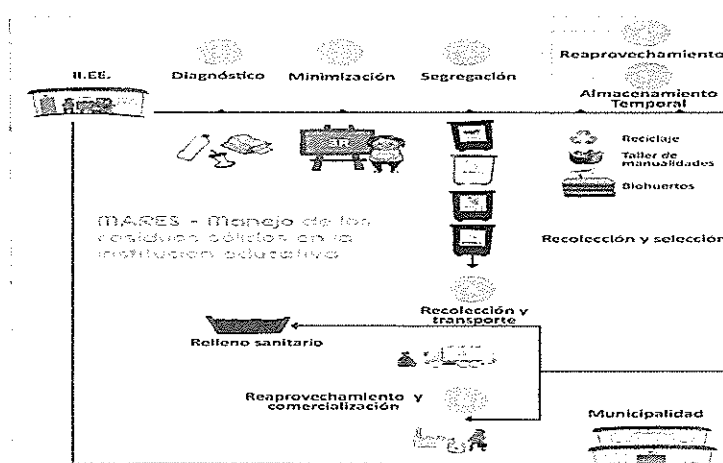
II.EE.

Diagnóstico

Minimización

Segregación

Reaprovechamiento

Almacenamiento Temporal

Reciclaje

Taller de manualidades

Biohuertos

MARES - Manejo de los residuos sólidos en la institución educativa

Recolección y selección

Recolección y transporte

Relleno sanitario

Reaprovechamiento y comercialización

Municipalidad